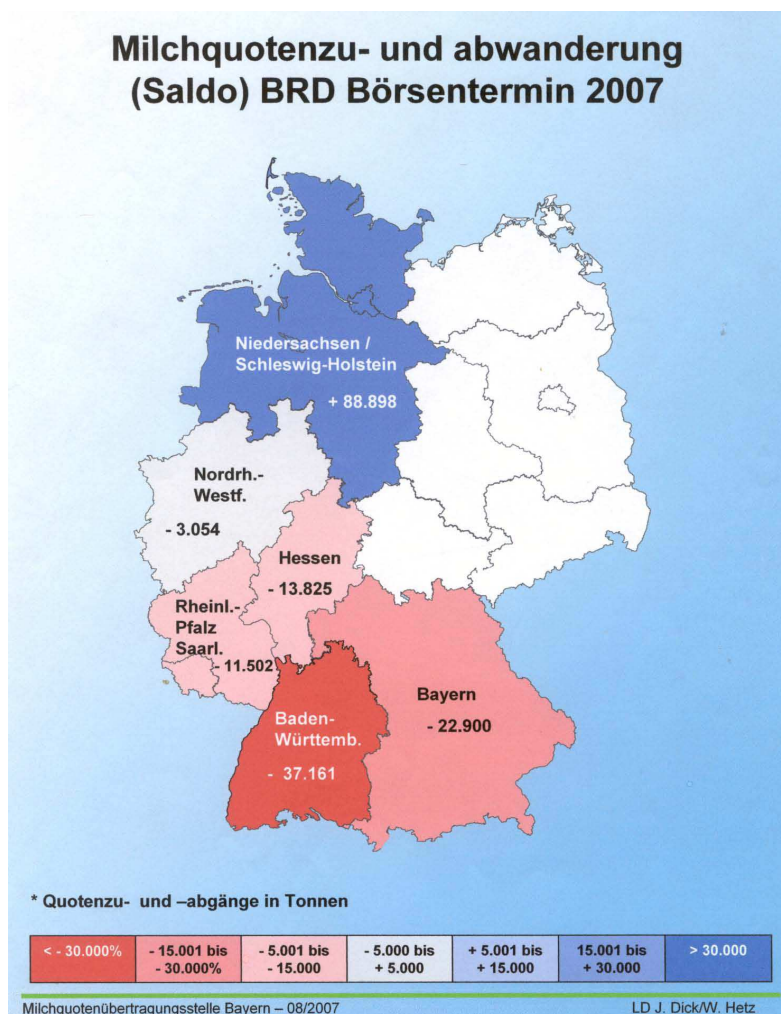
Milchquotenzu- und abwanderung (Saldo) BRD Börsentermin 2007

Niedersachsen / Schleswig-Holstein

+ 88.898

Nordrh.-Westf.

- 3.054

Hessen

- 13.825

Rheinl.-Pfalz Saarl.

- 11.502

Bayern

- 22.900

Baden-Württemb.

- 37.161

* Quotenzu- und –abgänge in Tonnen

| < - 30.000% | - 15.001 bis - 30.000% | - 5.001 bis - 15.000 | - 5.000 bis + 5.000 | + 5.001 bis + 15.000 | 15.001 bis + 30.000 | > 30.000 |
|---|---|---|---|---|---|---|

Milchquotenübertragungsstelle Bayern – 08/2007

LD J. Dick/W. Hetz